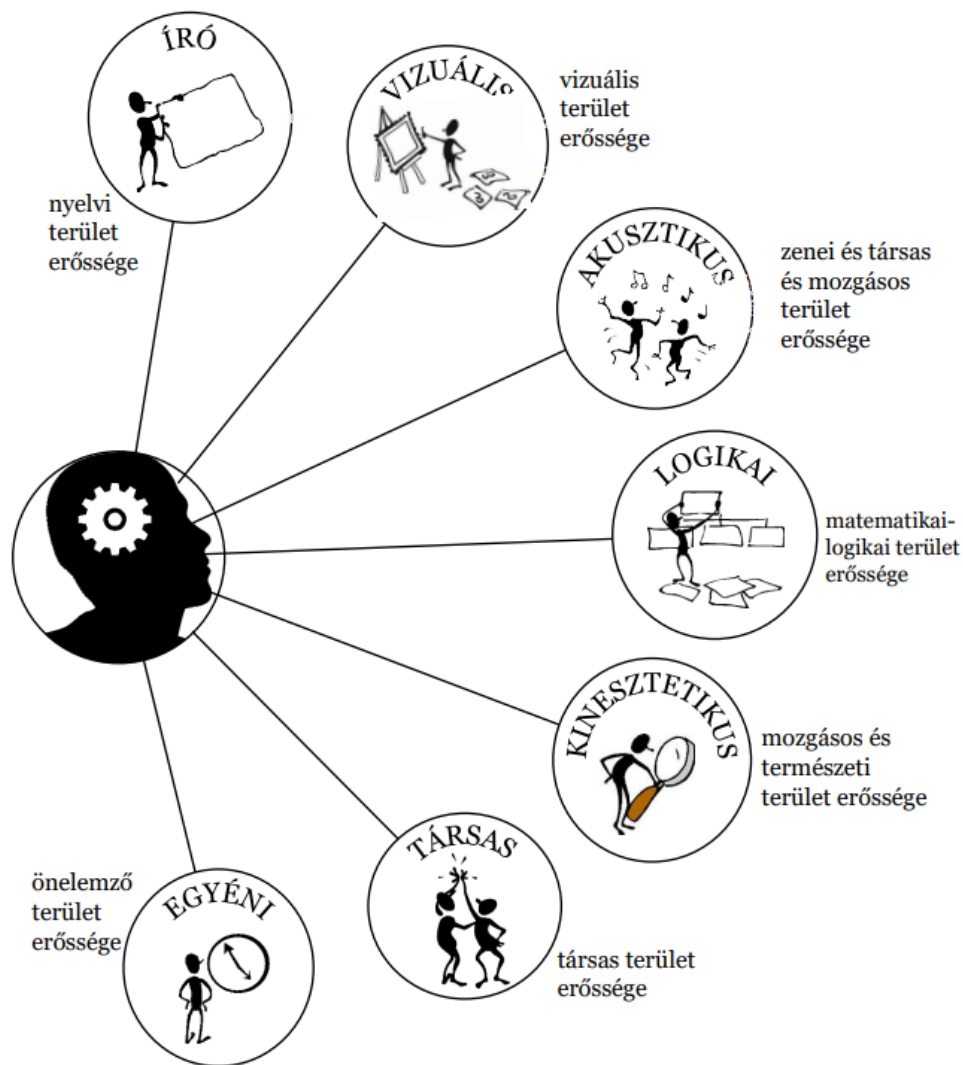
ÍRÓ

nyelvi terület erőssége

VIZUÁLIS

vizuális terület erőssége

AKUSZTIKUS

zenei és társas és mozgásos terület erőssége

LOGIKAI

matematikai-logikai terület erőssége

KINESZTETIKUS

mozgásos és természeti terület erőssége

TÁRSAS

társas terület erőssége

önelemző terület erőssége

EGYÉNI